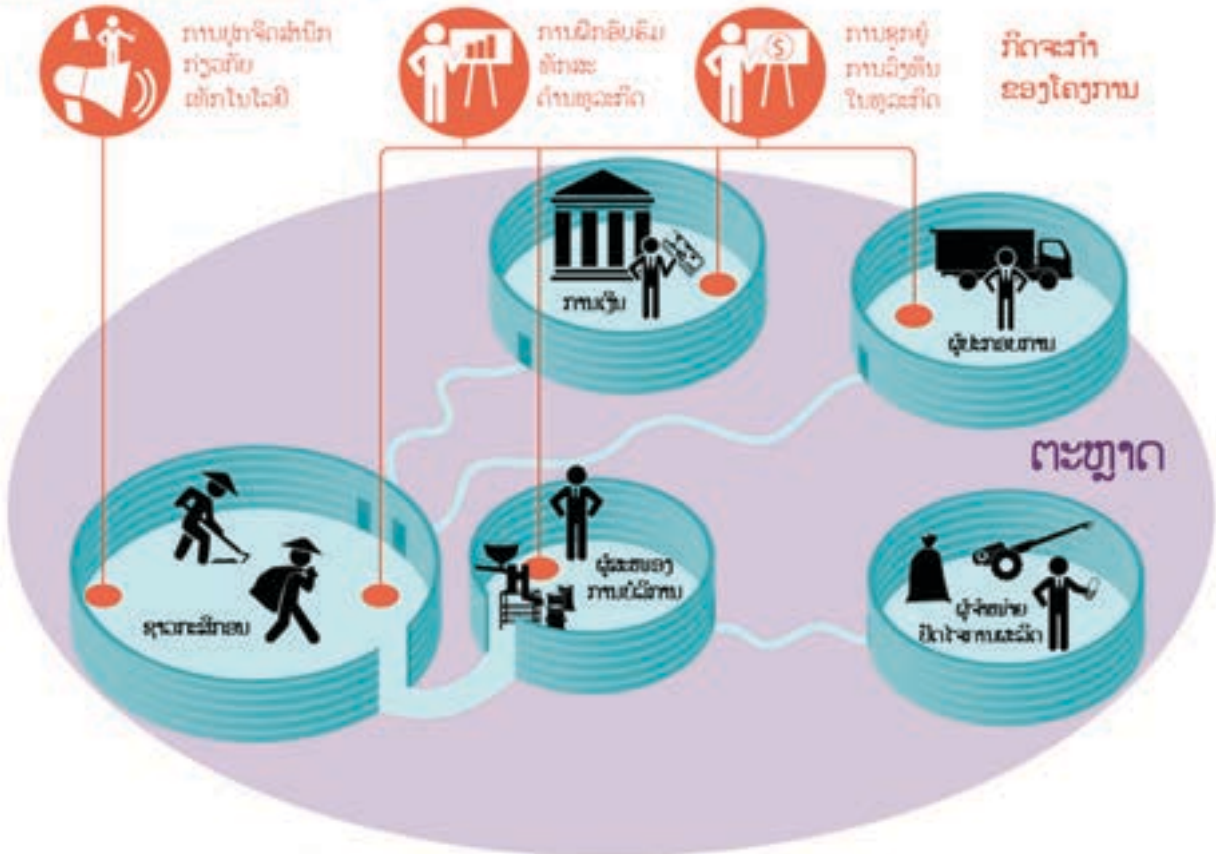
ການປຸກຈິດສຳນຶກ ກ່ຽວກັບ ເຕັກໂນໂລຊີ

ການຝຶກອົບຮົມ ທັກສະ ດ້ານທຸລະກິດ

ການຊຸກຍູ້ ການລົງທຶນ ໃນທຸລະກິດ

ກິດຈະກຳ ຂອງໂຄງການ

ການເງິນ

ຜູ້ປະກອບການ

ຕະຫຼາດ

ຊຸມຊົນກະສິກອນ

ຜູ້ສະໜອງ ການບໍລິການ

ຜູ້ຈັດຈຳໜ່າຍ ປັດໃຈການຜະລິດ